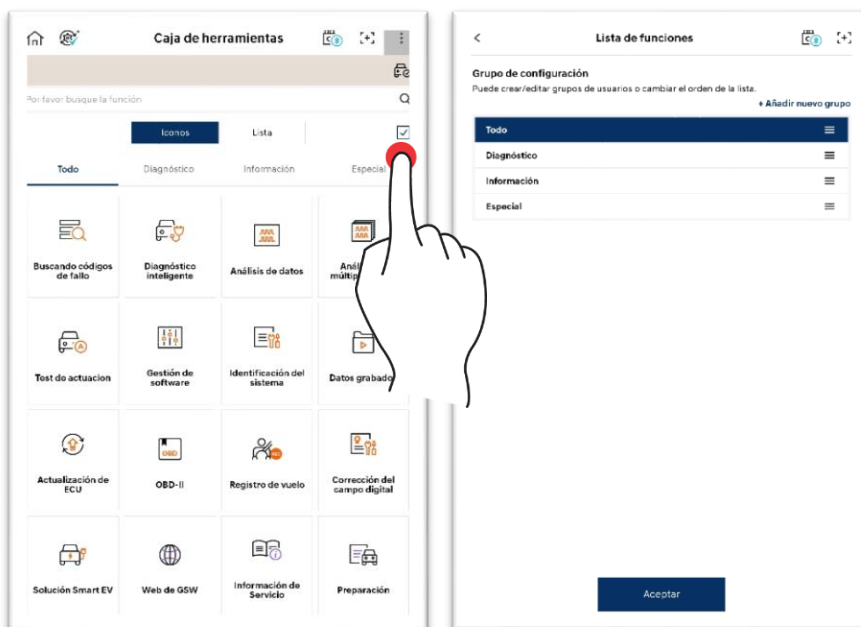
Caja de herramientas

Por favor busque la función

Iconos
Lista

Todo
Diagnóstico
Información
Especial

Buscando códigos de fallo
Diagnóstico inteligente
Análisis de datos
Anál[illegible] múltipl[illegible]

Test de actuacion
Gestión de software
Identificación del sistema
Datos grabad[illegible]

Actualización de ECU
OBD-II
OBD
Registro de vuelo
Corrección del campo digital

Solución Smart EV
Web de GSW
Información de Servicio
Preparación

<
Lista de funciones

Grupo de configuración
Puede crear/editar grupos de usuarios o cambiar el orden de la lista.
+ Añadir nuevo grupo

Todo
Diagnóstico
Información
Especial

Aceptar